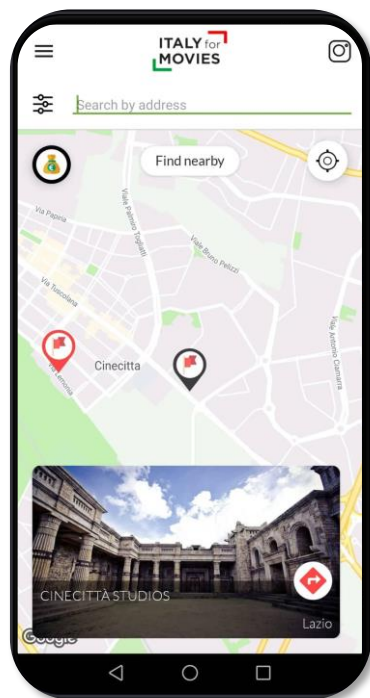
ITALY for MOVIES

Search by address

Find nearby

Via Papiria

Viale Palmiro Togliatti

Viale Bruno Pelizzi

Via Tuscolana

Cinecitta

Via Lemonia

Viale Antonio Ciamarra

CINECITTÀ STUDIOS

Lazio

Google